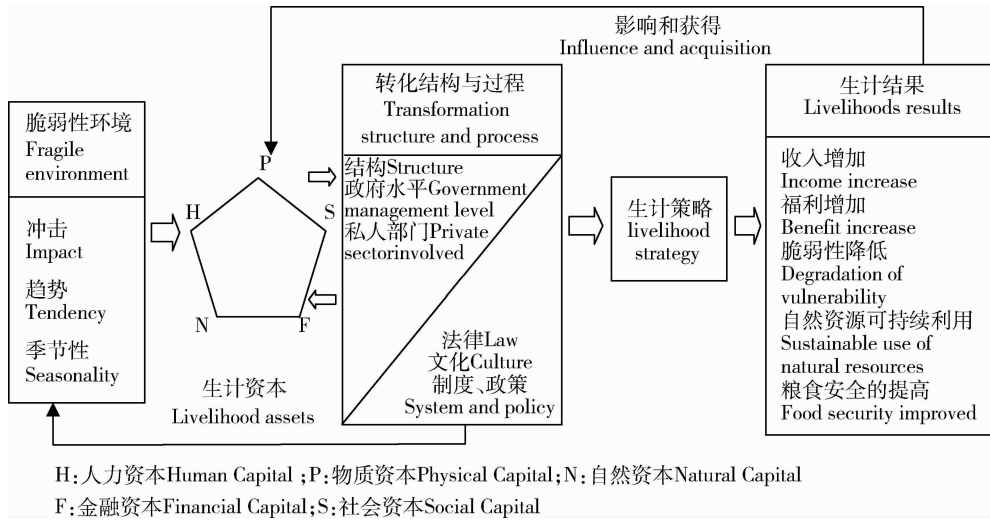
影响和获得
Influence and acquisition

脆弱性环境
Fragile environment

冲击
Impact
趋势
Tendency
季节性
Seasonality

P
H
S
N
F

生计资本
Livelihood assets

转化结构与过程
Transformation structure and process

结构Structure
政府水平Government management level
私人部门Private sectorinvolved

法律Law
文化Culture
制度、政策
System and policy

生计策略
livelihood strategy

生计结果
Livelihoods results

收入增加
Income increase
福利增加
Benefit increase
脆弱性降低
Degradation of vulnerability
自然资源可持续利用
Sustainable use of natural resources
粮食安全的提高
Food security improved

H:人力资本Human Capital ;P:物质资本Physical Capital;N:自然资本Natural Capital
F:金融资本Financial Capital;S:社会资本Social Capital